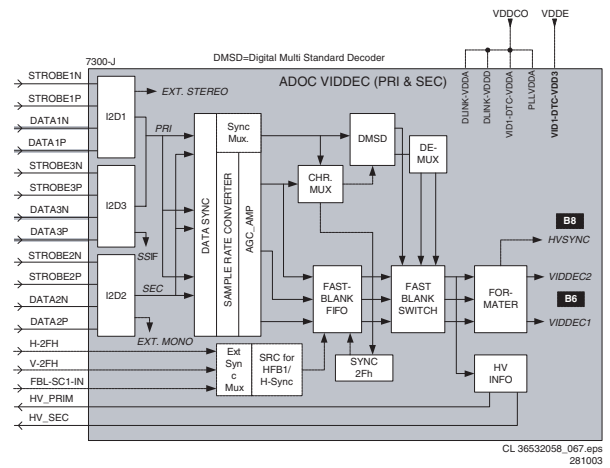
VDDCO VDDE

DMSD=Digital Multi Standard Decoder

7300-J

ADOC VIDDEC (PRI & SEC)

DLINK-VDDA
DLINK-VDDD
VID1-DTC-VDDA
PLLVDDA
VID1-DTC-VDD3

STROBE1N
STROBE1P
DATA1N
DATA1P
STROBE3N
STROBE3P
DATA3N
DATA3P
STROBE2N
STROBE2P
DATA2N
DATA2P
H-2FH
V-2FH
FBL-SC1-IN
HV_PRIM
HV_SEC

I2D1
I2D3
I2D2

EXT. STEREO
PRI
SSIF
SEC
EXT. MONO

DATA SYNC
Sync Mux.
SAMPLE RATE CONVERTER
AGC_AMP

DMSD
DE-MUX
CHR. MUX

B8
HVSYNC

FAST-BLANK FIFO
FAST BLANK SWITCH
FOR-MATER

VIDDEC2
B6
VIDDEC1

Ext Sync Mux
SRC for HFB1/ H-Sync
SYNC 2Fh
HV INFO

CL 36532058_067.eps
281003